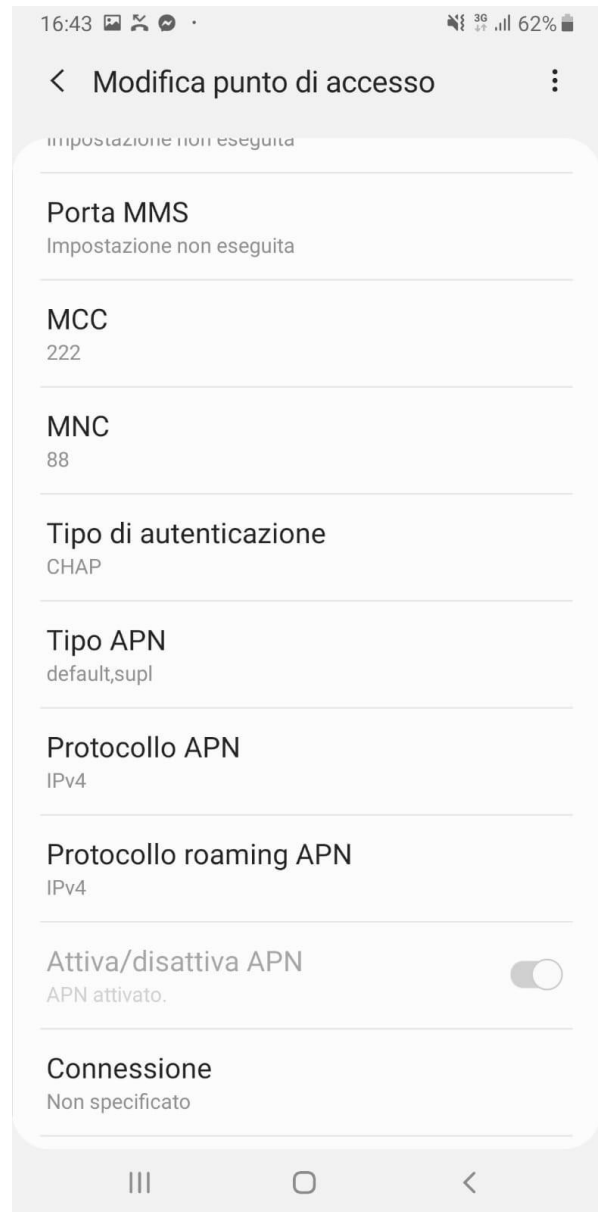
16:43 · 3G 62%

Modifica punto di accesso

Impostazione non eseguita

Porta MMS
Impostazione non eseguita

MCC
222

MNC
88

Tipo di autenticazione
CHAP

Tipo APN
default,supl

Protocollo APN
IPv4

Protocollo roaming APN
IPv4

Attiva/disattiva APN
APN attivato.

Connessione
Non specificato